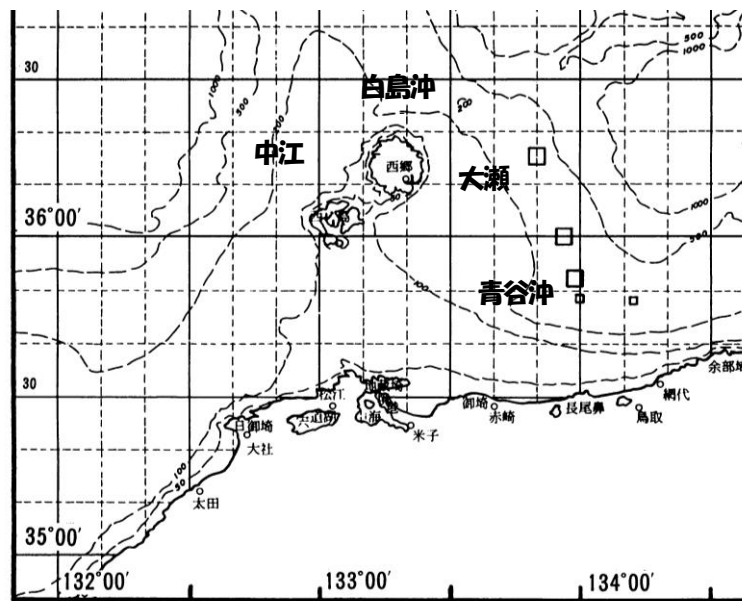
30
白島沖
500
1000
1000
500
200
中江
西郷
大瀬
36°00′
知夫
50
100
1000
200
青谷沖
30
余部埼
網代
松江
美保関
境
六道湖
御埼
赤崎
長尾鼻
鳥取
日御埼
大社
米子
100
50
太田
35°00′
132°00′
133°00′
134°00′